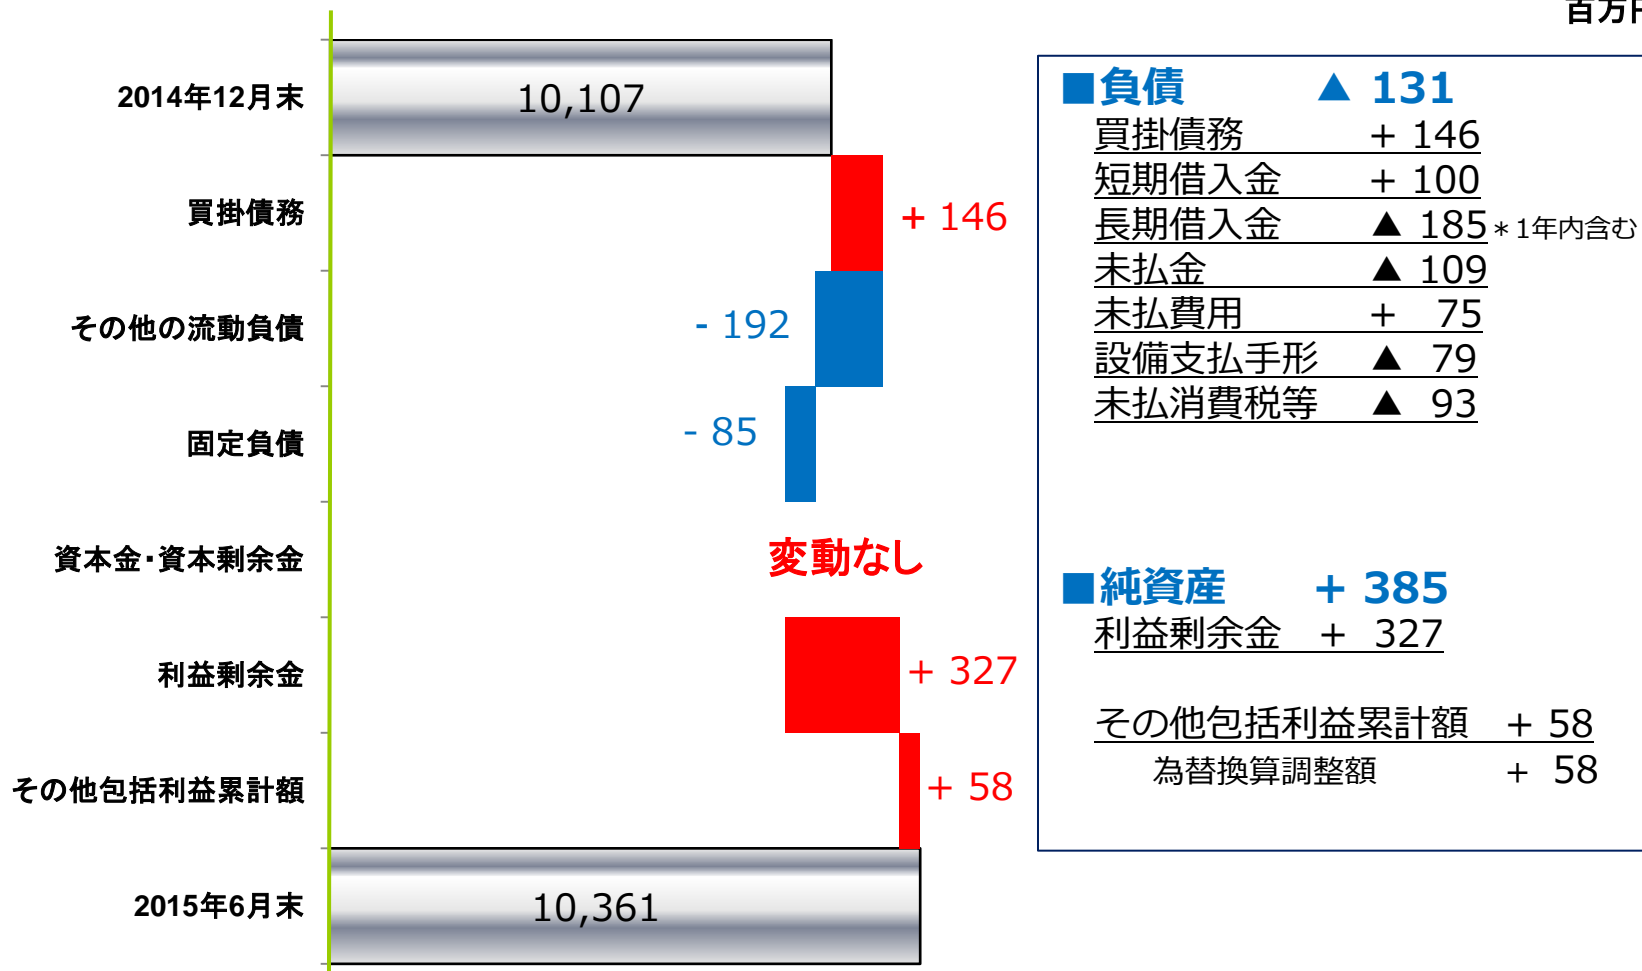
百万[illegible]

2014年12月末
10,107
買掛債務
＋ 146
その他の流動負債
- 192
固定負債
- 85
資本金・資本剰余金
変動なし
利益剰余金
＋ 327
その他包括利益累計額
＋ 58
2015年6月末
10,361

■負債 ▲ 131
買掛債務 ＋ 146
短期借入金 ＋ 100
長期借入金 ▲ 185 ＊1年内含む
未払金 ▲ 109
未払費用 ＋ 75
設備支払手形 ▲ 79
未払消費税等 ▲ 93

■純資産 ＋ 385
利益剰余金 ＋ 327

その他包括利益累計額 ＋ 58
為替換算調整額 ＋ 58